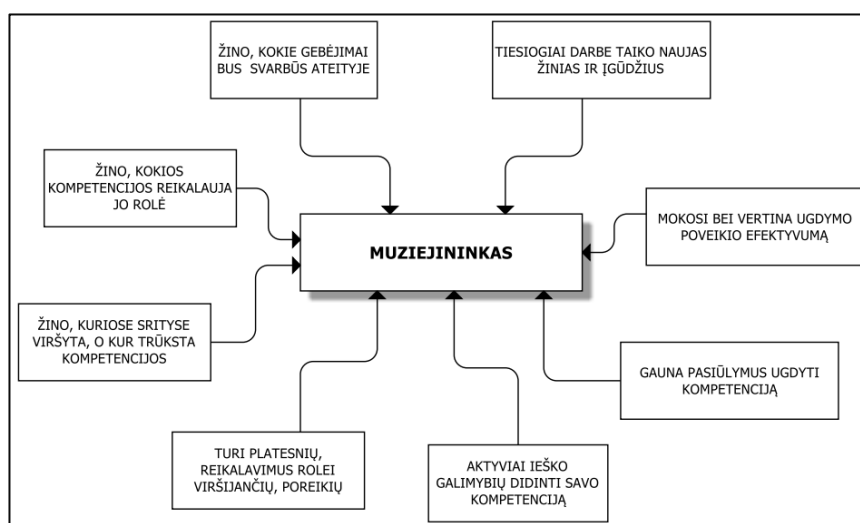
ŽINO, KOKIE GEBĖJIMAI BUS SVARBŪS ATEITYJE

TIESIOGIAI DARBE TAIKO NAUJAS ŽINIAS IR ĮGŪDŽIUS

ŽINO, KOKIOS KOMPETENCIJOS REIKALAUJA JO ROLĖ

MUZIEJININKAS

MOKOSI BEI VERTINA UGDYMO POVEIKIO EFEKTYVUMĄ

ŽINO, KURIOSE SRITYSE VIRŠYTA, O KUR TRŪKSTA KOMPETENCIJOS

GAUNA PASIŪLYMUS UGDYTI KOMPETENCIJĄ

TURI PLATESNIŲ, REIKALAVIMUS ROLEI VIRŠIJANČIŲ, POREIKIŲ

AKTYVIAI IEŠKO GALIMYBIŲ DIDINTI SAVO KOMPETENCIJĄ